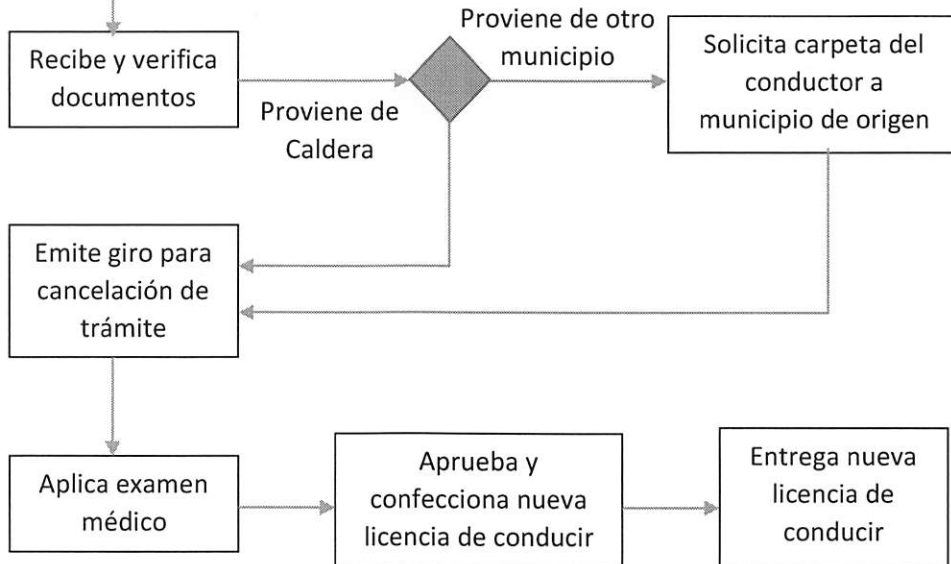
Recibe y verifica documentos

Proviene de otro municipio

Solicita carpeta del conductor a municipio de origen

Proviene de Caldera

Emite giro para cancelación de trámite

Aplica examen médico

Aprueba y confecciona nueva licencia de conducir

Entrega nueva licencia de conducir